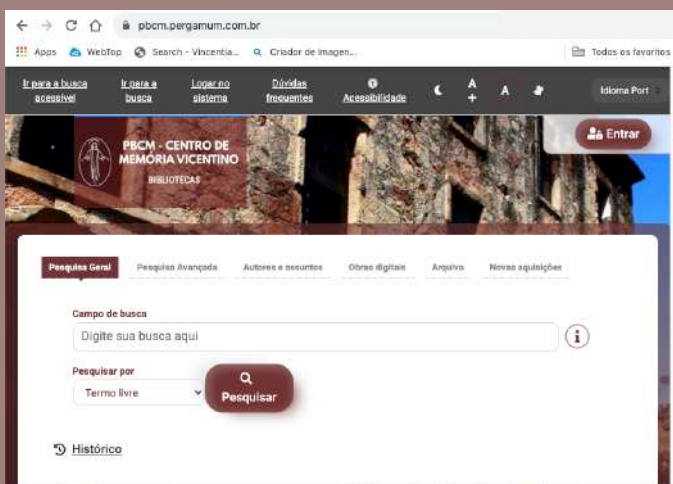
pbcm.pergamum.com.br

Apps WebTop Search - Vincentia... Criador de imagen... Todos os favoritos

Ir para a busca acessível | Ir para a busca | Logar no sistema | Dúvidas frequentes | Acessibilidade | A+ | A | Idioma Port

PBCM - CENTRO DE MEMÓRIA VICENTINO
BIBLIOTECAS

Entrar

Pesquisa Geral | Pesquisa Avançada | Autores e assuntos | Obras digitais | Arquivo | Novas aquisições

Campo de busca
Digite sua busca aqui

Pesquisar por
Termo livre

Pesquisar

Histórico